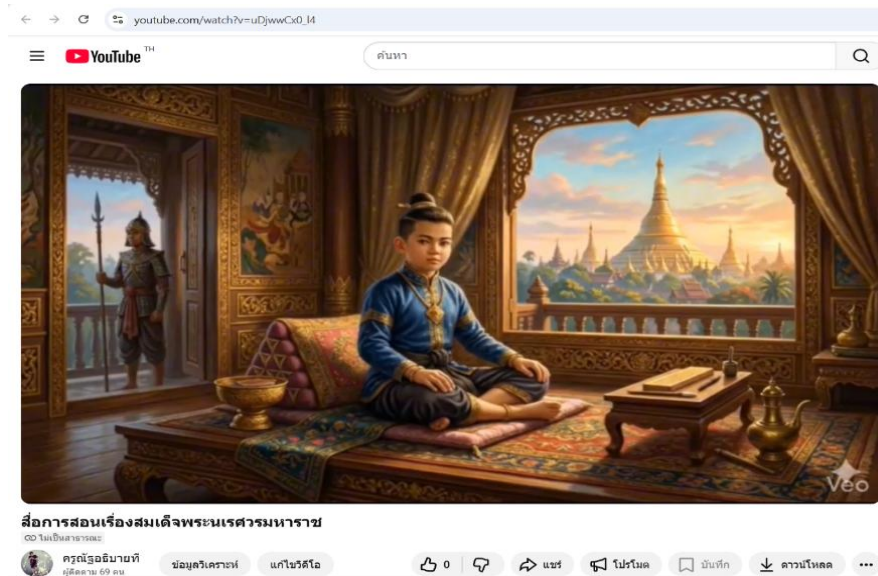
youtube.com/watch?v=uDjwwCx0_l4

YouTube TH

ค้นหา

Veo

สื่อการสอนเรื่องสมเด็จพระนเรศวรมหาราช

ไม่เป็นสาธารณะ

ครูณัฐอธิบายที

ผู้ติดตาม 69 คน

ข้อมูลวิเคราะห์

แก้ไขวิดีโอ

0

แชร์

โปรโมต

บันทึก

ดาวน์โหลด

...